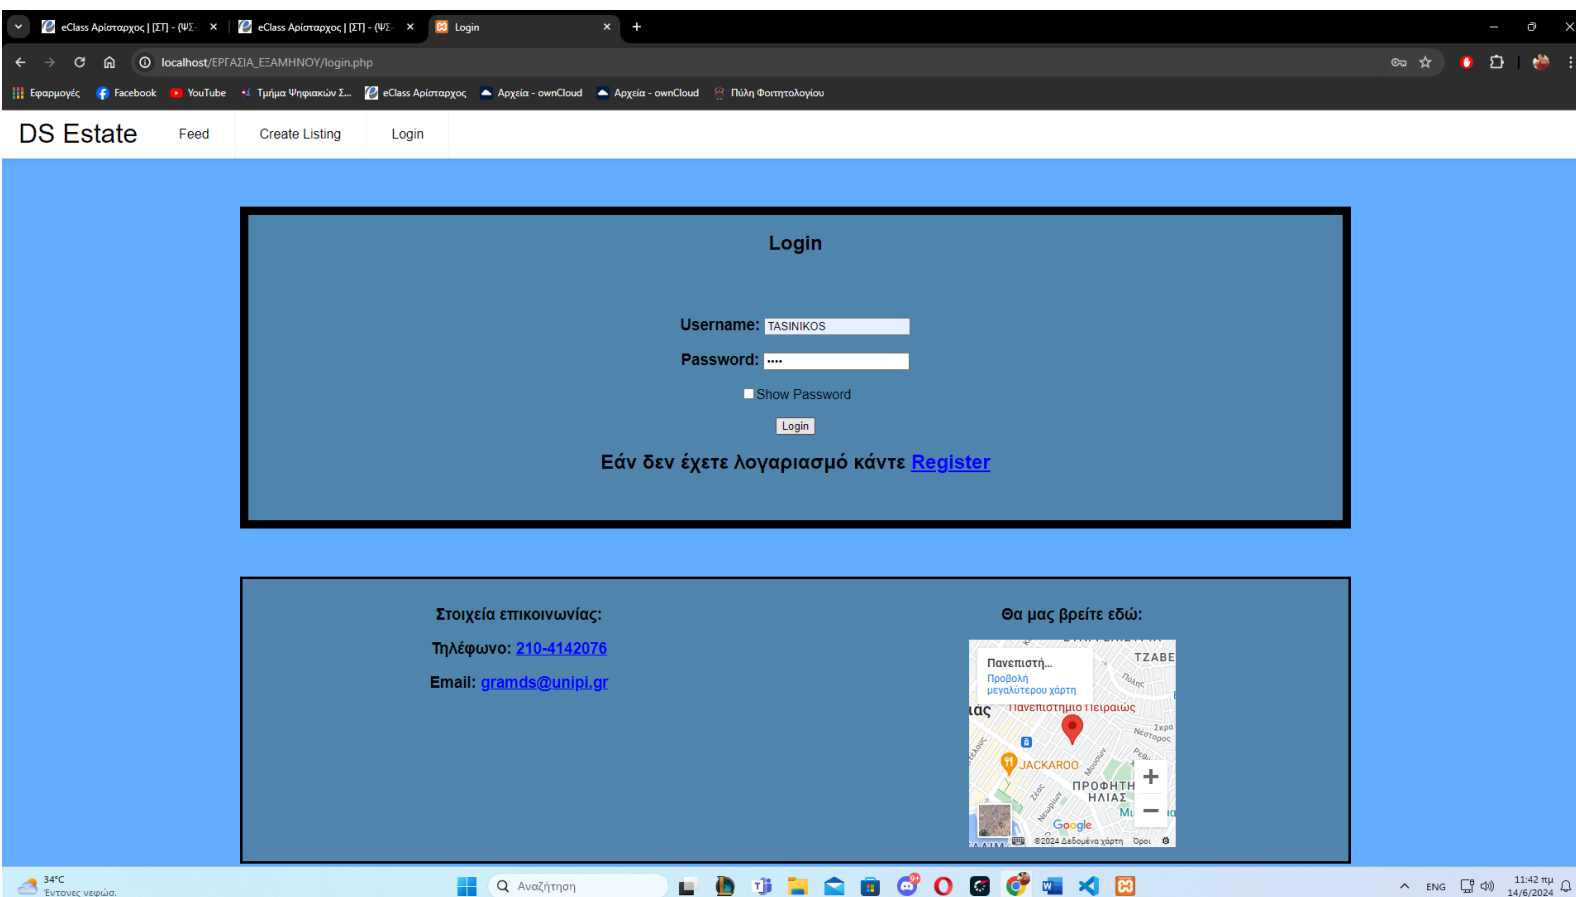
eClass Αρίσταρχος | [ΣΤ] - (ΨΣ- ×
eClass Αρίσταρχος | [ΣΤ] - (ΨΣ- ×
Login ×
+

localhost/ΕΡΓΑΣΙΑ_ΕΞΑΜΗΝΟΥ/login.php

Εφαρμογές Facebook YouTube Τμήμα Ψηφιακών Σ... eClass Αρίσταρχος Αρχεία - ownCloud Αρχεία - ownCloud Πύλη Φοιτητολογίου

DS Estate Feed Create Listing Login

Login

Username: TASINIKOS
Password: ••••
Show Password
Login

Εάν δεν έχετε λογαριασμό κάντε Register

Στοιχεία επικοινωνίας:
Τηλέφωνο: 210-4142076
Email: gramds@unipi.gr

Θα μας βρείτε εδώ:

Πανεπιστή...
Προβολή μεγαλύτερου χάρτη
ΤΖΑΒΕ
Πανεπιστήμιο Πειραιώς
JACKAROO
ΠΡΟΦΗΤΗ ΗΛΙΑΣ
Google
©2024 Δεδομένα χάρτη Όροι

34°C
Έντονες νεφώσ.
Αναζήτηση
ENG
11:42 πμ
14/6/2024